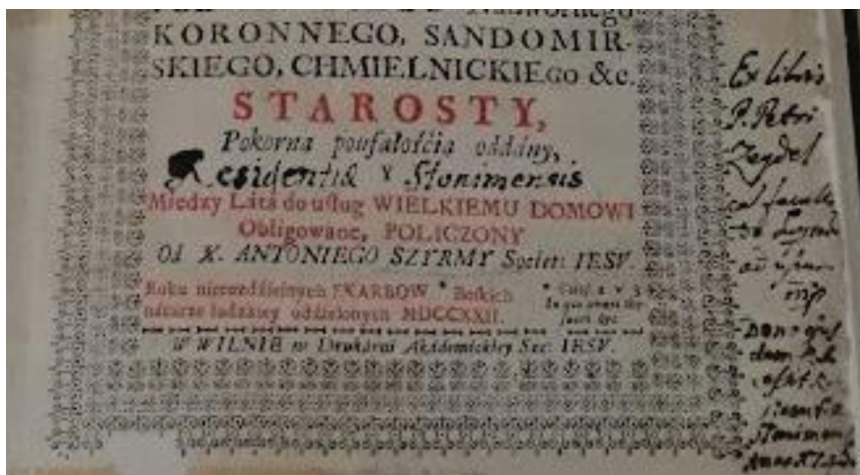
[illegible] Nadwornego
KORONNEGO, SANDOMIRSKIEGO, CHMIELNICKIEgo &c.
STAROSTY,
Pokorna poufałośćia oddány,
Residentia y Slonimensis
Miedzy Lata do usług WIELKIEMU DOMOWI Obligowane, POLICZONY
Od X. ANTONIEGO SZYRMY Societ: IESU.
Roku nieprzeliczonych SKARBOW Bozkich nátarte ludzkiey oddzielonym MDCCXXII.
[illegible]
W WILNIE w Drukárni Akademickiey Soc: IESU.

Ex libris P. Petri Zeydel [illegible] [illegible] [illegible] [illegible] Donatus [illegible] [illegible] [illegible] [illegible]